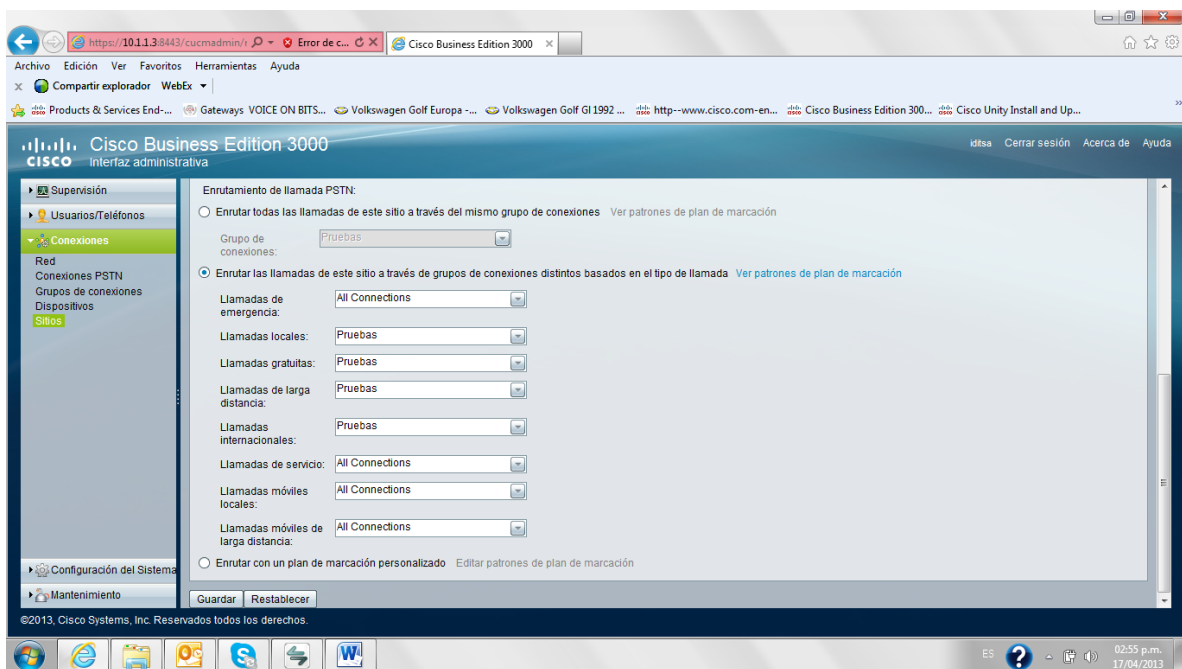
https://10.1.1.3:8443/cucmadmin/ Error de c... Cisco Business Edition 3000

Archivo Edición Ver Favoritos Herramientas Ayuda

Compartir explorador WebEx

Products & Services End-... Gateways VOICE ON BITS... Volkswagen Golf Europa -... Volkswagen Golf GI 1992 ... http--www.cisco.com-en... Cisco Business Edition 300... Cisco Unity Install and Up...

CISCO Cisco Business Edition 3000
Interfaz administrativa

iditsa Cerrar sesión Acerca de Ayuda

Supervisión
Usuarios/Teléfonos
Conexiones
Red
Conexiones PSTN
Grupos de conexiones
Dispositivos
Sitios
Configuración del Sistema
Mantenimiento

Enrutamiento de llamada PSTN:

Enrutar todas las llamadas de este sitio a través del mismo grupo de conexiones Ver patrones de plan de marcación

Grupo de conexiones: Pruebas

Enrutar las llamadas de este sitio a través de grupos de conexiones distintos basados en el tipo de llamada Ver patrones de plan de marcación

Llamadas de emergencia: All Connections
Llamadas locales: Pruebas
Llamadas gratuitas: Pruebas
Llamadas de larga distancia: Pruebas
Llamadas internacionales: Pruebas
Llamadas de servicio: All Connections
Llamadas móviles locales: All Connections
Llamadas móviles de larga distancia: All Connections

Enrutar con un plan de marcación personalizado Editar patrones de plan de marcación

Guardar Restablecer

©2013, Cisco Systems, Inc. Reservados todos los derechos.

ES 02:55 p.m. 17/04/2013